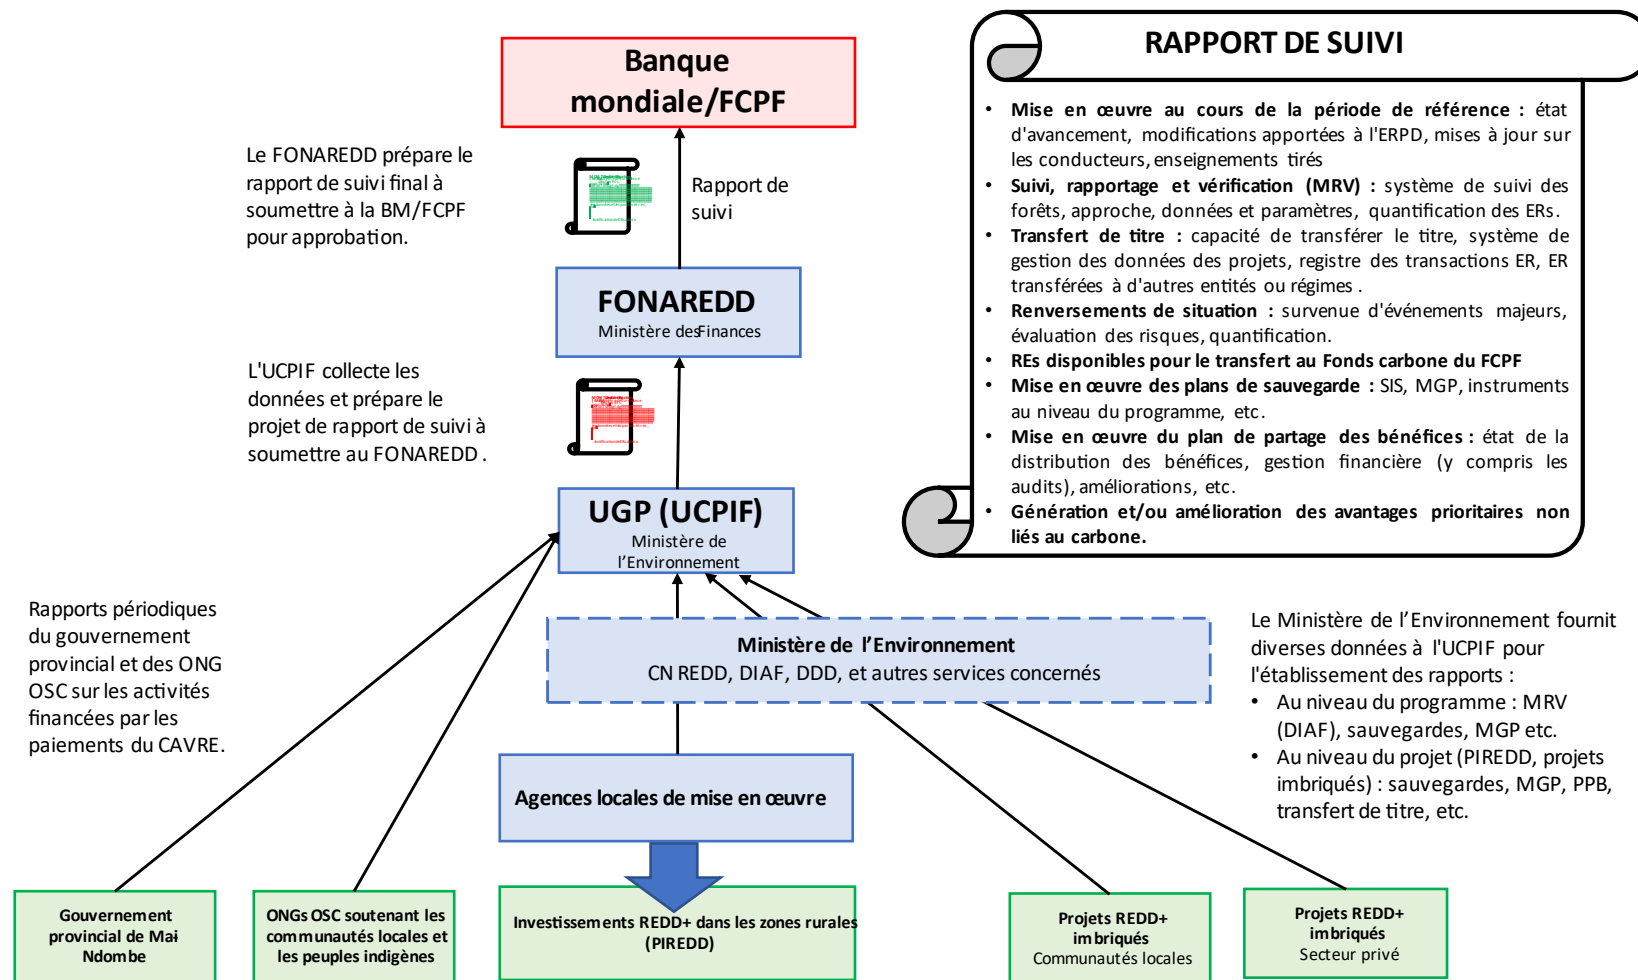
Banque mondiale/FCPF

Le FONAREDD prépare le rapport de suivi final à soumettre à la BM/FCPF pour approbation.

Rapport de suivi

FONAREDD
Ministère des Finances

L'UCPIF collecte les données et prépare le projet de rapport de suivi à soumettre au FONAREDD.

UGP (UCPIF)
Ministère de l'Environnement

RAPPORT DE SUIVI

• Mise en œuvre au cours de la période de référence : état d'avancement, modifications apportées à l'ERPD, mises à jour sur les conducteurs, enseignements tirés
• Suivi, rapportage et vérification (MRV) : système de suivi des forêts, approche, données et paramètres, quantification des ERs.
• Transfert de titre : capacité de transférer le titre, système de gestion des données des projets, registre des transactions ER, ER transférées à d'autres entités ou régimes .
• Renversements de situation : survenue d'événements majeurs, évaluation des risques, quantification.
• REs disponibles pour le transfert au Fonds carbone du FCPF
• Mise en œuvre des plans de sauvegarde : SIS, MGP, instruments au niveau du programme, etc.
• Mise en œuvre du plan de partage des bénéfices : état de la distribution des bénéfices, gestion financière (y compris les audits), améliorations, etc.
• Génération et/ou amélioration des avantages prioritaires non liés au carbone.

Rapports périodiques du gouvernement provincial et des ONG OSC sur les activités financées par les paiements du CAVRE.

Ministère de l'Environnement
CN REDD, DIAF, DDD, et autres services concernés

Le Ministère de l'Environnement fournit diverses données à l'UCPIF pour l'établissement des rapports :
• Au niveau du programme : MRV (DIAF), sauvegardes, MGP etc.
• Au niveau du projet (PIREDD, projets imbriqués) : sauvegardes, MGP, PPB, transfert de titre, etc.

Agences locales de mise en œuvre

Gouvernement provincial de Mai Ndombe

ONGs OSC soutenant les communautés locales et les peuples indigènes

Investissements REDD+ dans les zones rurales (PIREDD)

Projets REDD+ imbriqués
Communautés locales

Projets REDD+ imbriqués
Secteur privé